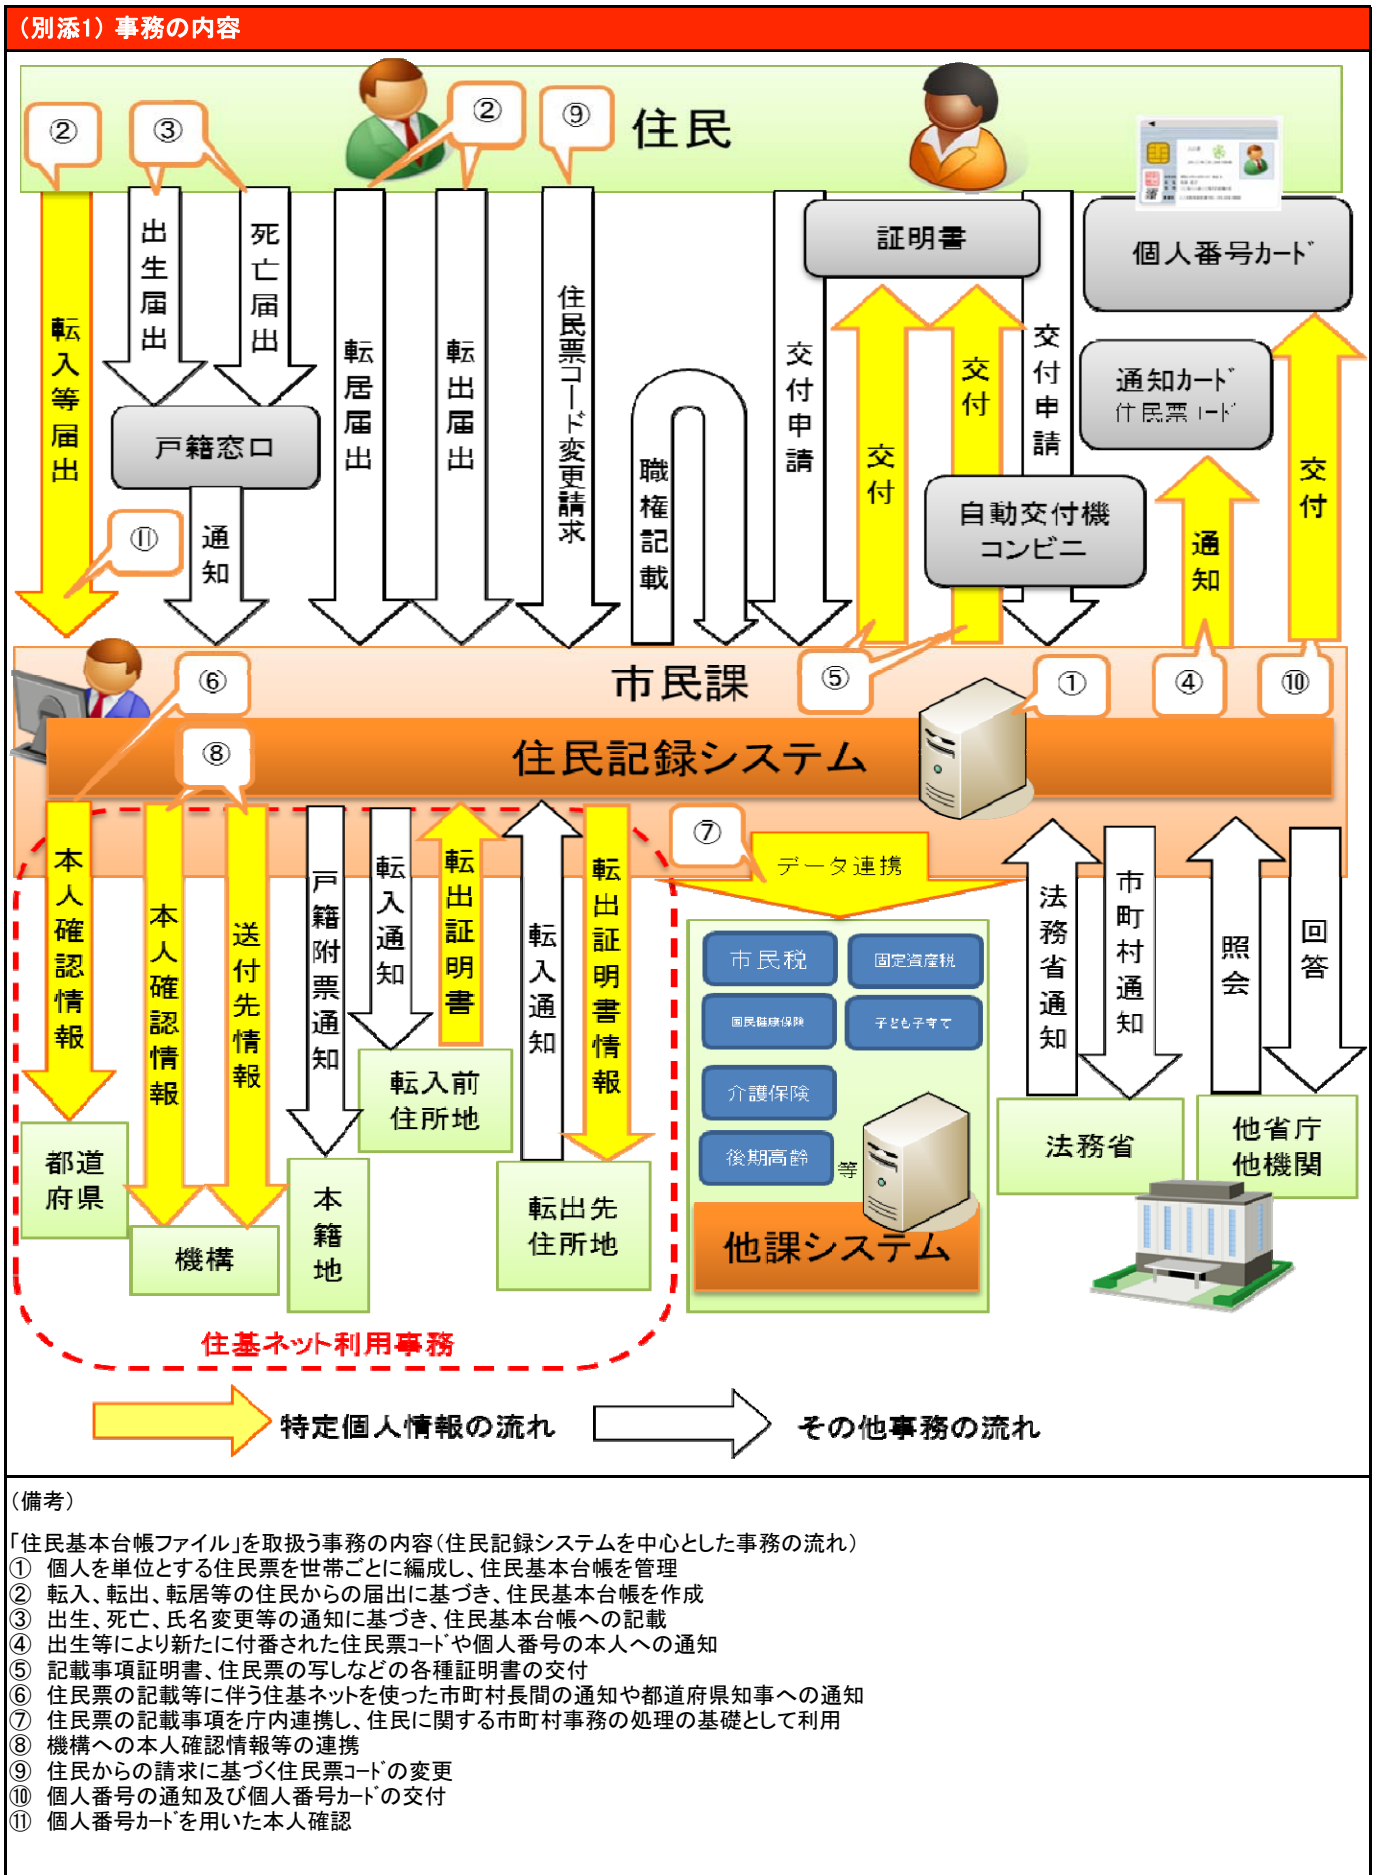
（別添1）事務の内容

②
③
②
⑨
住民

転入等届出
出生届出
死亡届出
転居届出
転出届出
住民票コード変更請求
職権記載
交付申請
証明書
交付
交付
交付申請
個人番号カード
通知カード
住民票コード
交付
戸籍窓口
⑪
通知
自動交付機
コンビニ
通知

市民課
⑥
⑤
①
④
⑩
⑧
住民記録システム

本人確認情報
本人確認情報
送付先情報
戸籍附票通知
転入通知
転出証明書
転入通知
転出証明書情報
⑦
データ連携
法務省通知
市町村通知
照会
回答

市民税
固定資産税
国民健康保険
子ども子育て
介護保険
後期高齢
等
他課システム

都道府県
機構
本籍地
転入前住所地
転出先住所地
法務省
他省庁
他機関

住基ネット利用事務

特定個人情報の流れ
その他事務の流れ

（備考）

「住民基本台帳ファイル」を取扱う事務の内容（住民記録システムを中心とした事務の流れ）
① 個人を単位とする住民票を世帯ごとに編成し、住民基本台帳を管理
② 転入、転出、転居等の住民からの届出に基づき、住民基本台帳を作成
③ 出生、死亡、氏名変更等の通知に基づき、住民基本台帳への記載
④ 出生等により新たに付番された住民票コードや個人番号の本人への通知
⑤ 記載事項証明書、住民票の写しなどの各種証明書の交付
⑥ 住民票の記載等に伴う住基ネットを使った市町村長間の通知や都道府県知事への通知
⑦ 住民票の記載事項を庁内連携し、住民に関する市町村事務の処理の基礎として利用
⑧ 機構への本人確認情報等の連携
⑨ 住民からの請求に基づく住民票コードの変更
⑩ 個人番号の通知及び個人番号カードの交付
⑪ 個人番号カードを用いた本人確認